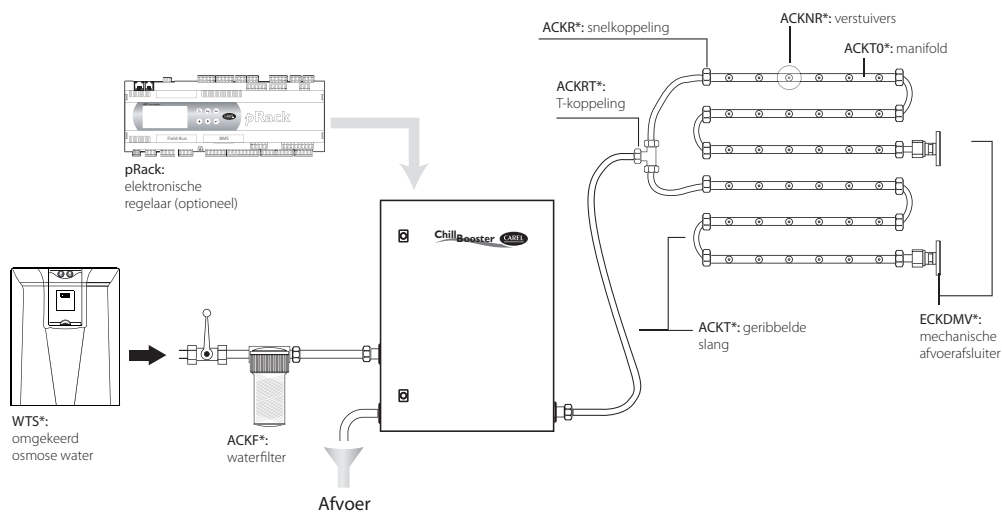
ACKR*: snelkoppeling

ACKNR*: verstuivers

ACKT0*: manifold

ACKRT*: T-koppeling

pRack

Field Bus

BMS

CAREL

pRack: elektronische regelaar (optioneel)

ChillBooster CAREL

WTS*: omgekeerd osmose water

ACKF*: waterfilter

Afvoer

ACKT*: geribbelde slang

ECKDMV*: mechanische afvoerafsluiter